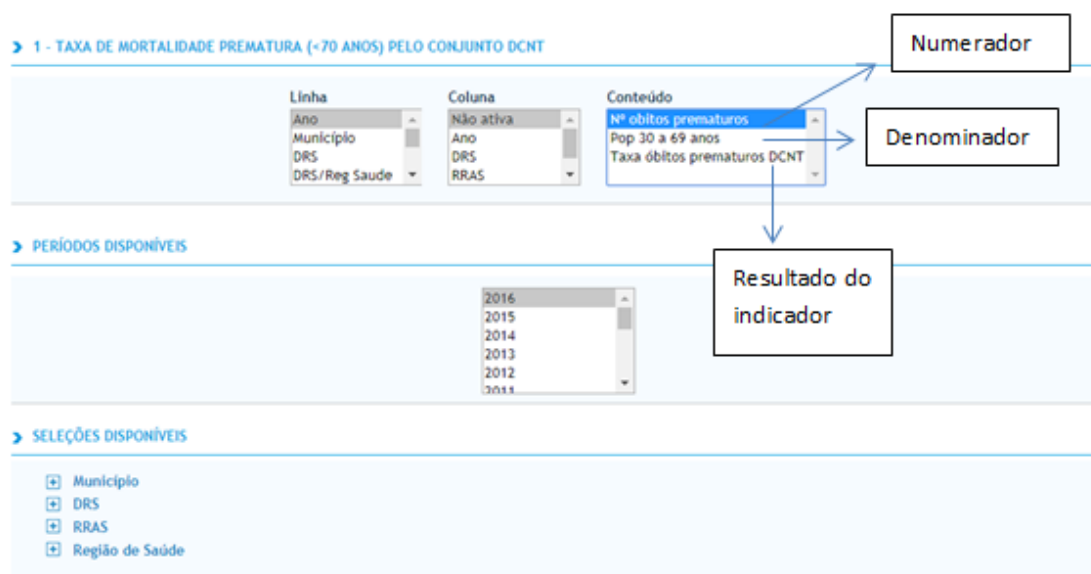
1 - TAXA DE MORTALIDADE PREMATURA (<70 ANOS) PELO CONJUNTO DCNT

Linha
Ano
Município
DRS
DRS/Reg Saude

Coluna
Não ativa
Ano
DRS
RRAS

Conteúdo
Nº obitos prematuros
Pop 30 a 69 anos
Taxa óbitos prematuros DCNT

Numerador

Denominador

Resultado do indicador

PERÍODOS DISPONÍVEIS

2016
2015
2014
2013
2012
2011

SELEÇÕES DISPONÍVEIS

Município
DRS
RRAS
Região de Saúde